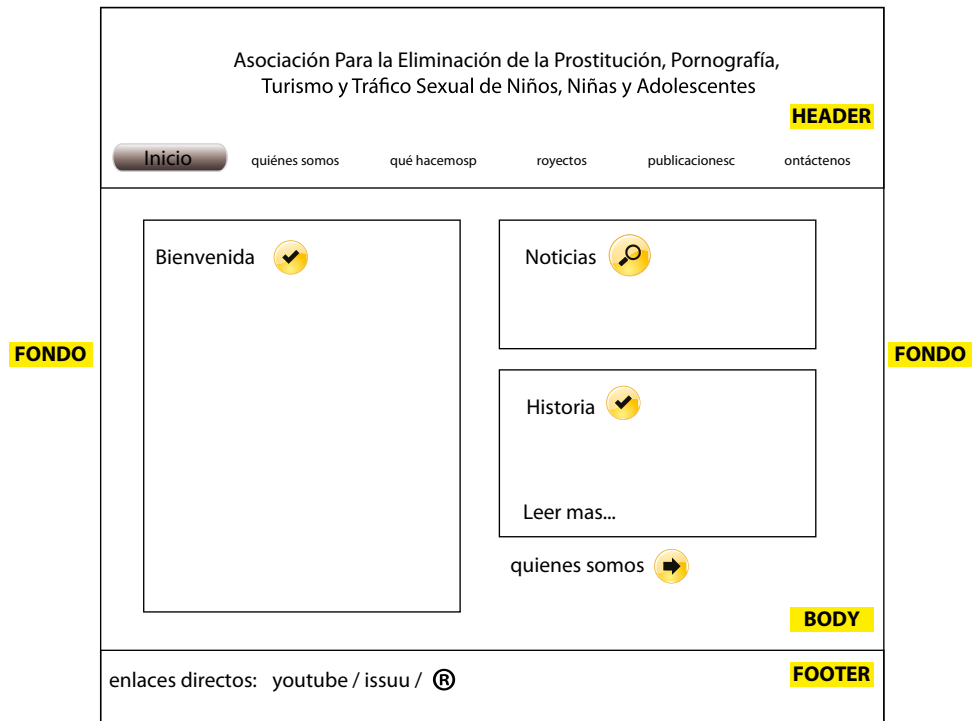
Asociación Para la Eliminación de la Prostitución, Pornografía, Turismo y Tráfico Sexual de Niños, Niñas y Adolescentes

HEADER

Inicio quiénes somos qué hacemosp royectos publicacionesc ontáctenos

FONDO

Bienvenida

Noticias

Historia

Leer mas...

quienes somos

BODY

FONDO

enlaces directos: youtube / issuu / ®

FOOTER